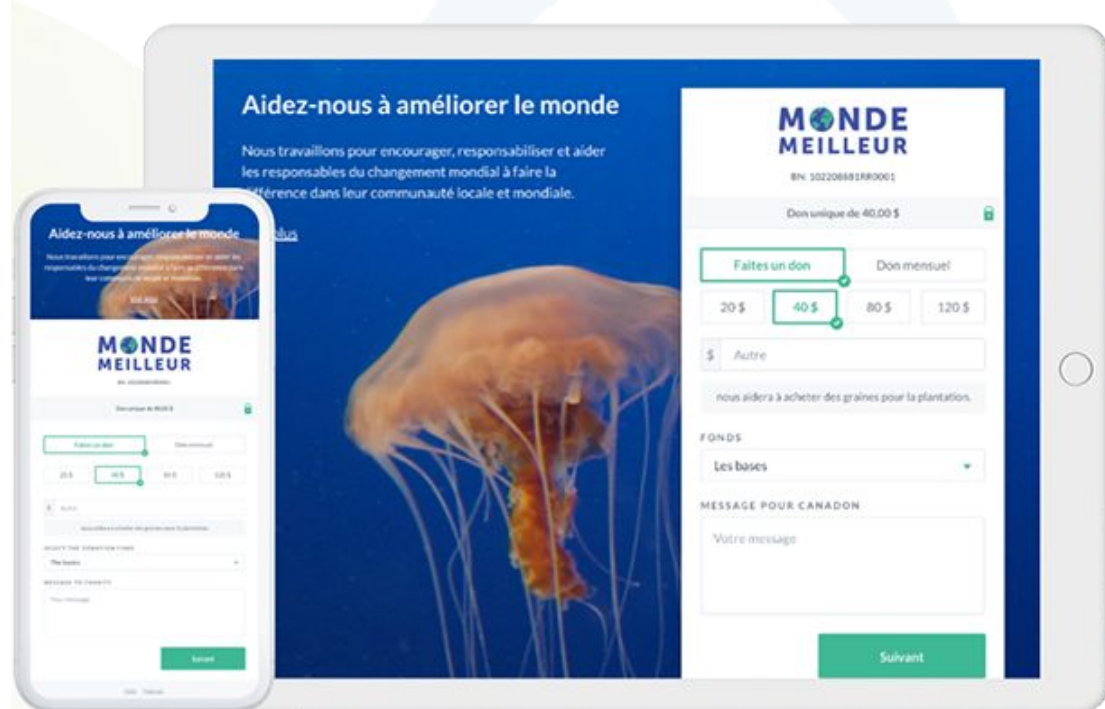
Aidez-nous à améliorer le monde

Nous travaillons pour encourager, responsabiliser et aider les responsables du changement mondial à faire la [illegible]fférence dans leur communauté locale et mondiale.

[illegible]plus

MONDE MEILLEUR

BN: 102208881RR0001

Don unique de 40,00 $

Faites un don

Don mensuel

20 $

40 $

80 $

120 $

$ Autre

nous aidera à acheter des graines pour la plantation.

FONDS

Les bases

MESSAGE POUR CANADON

Votre message

Suivant

Aidez-nous à améliorer le monde

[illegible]

MONDE MEILLEUR

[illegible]

Don unique de 40,00 $

Faites un don

Don mensuel

20 $

40 $

80 $

120 $

$ Autre

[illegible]

SELECT THE DONATION FUND

The basics

MESSAGE TO CHARITY

Your message

Suivant

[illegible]